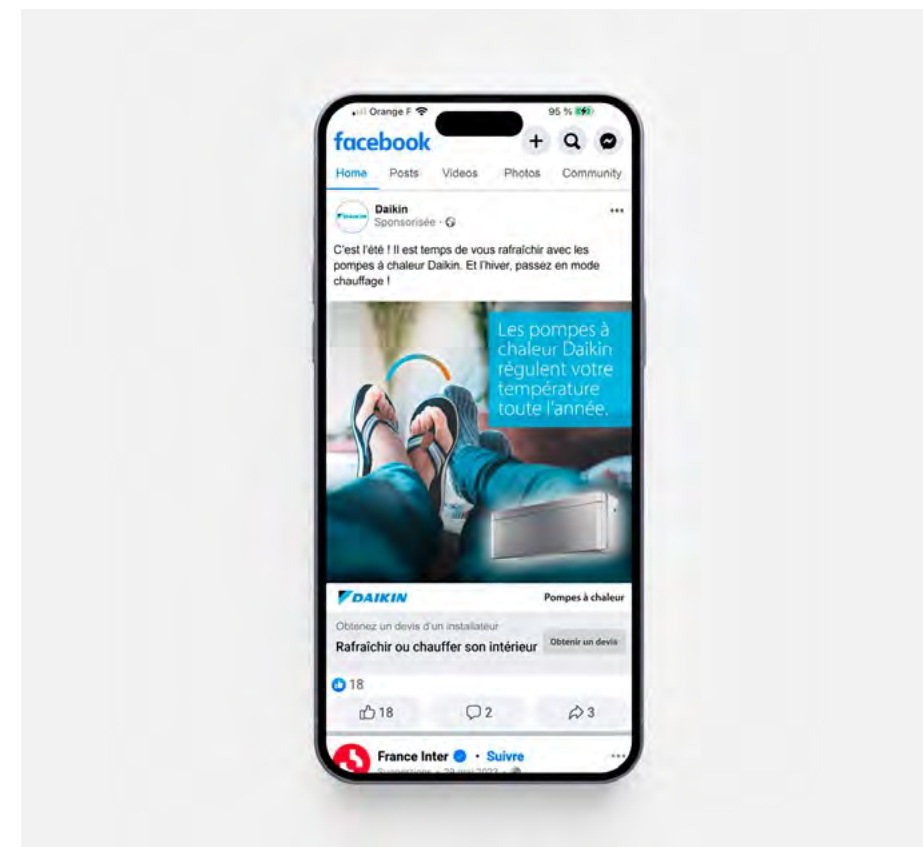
Orange F
95 %
facebook
Home Posts Videos Photos Community
DAIKIN
Daikin
Sponsorisée ·
•••
C'est l'été ! Il est temps de vous rafraîchir avec les pompes à chaleur Daikin. Et l'hiver, passez en mode chauffage !

Les pompes à chaleur Daikin régulent votre température toute l'année.

DAIKIN
Pompes à chaleur
Obtenez un devis d'un installateur
Rafraîchir ou chauffer son intérieur
Obtenir un devis
18
18
2
3
France Inter · Suivre
•••
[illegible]